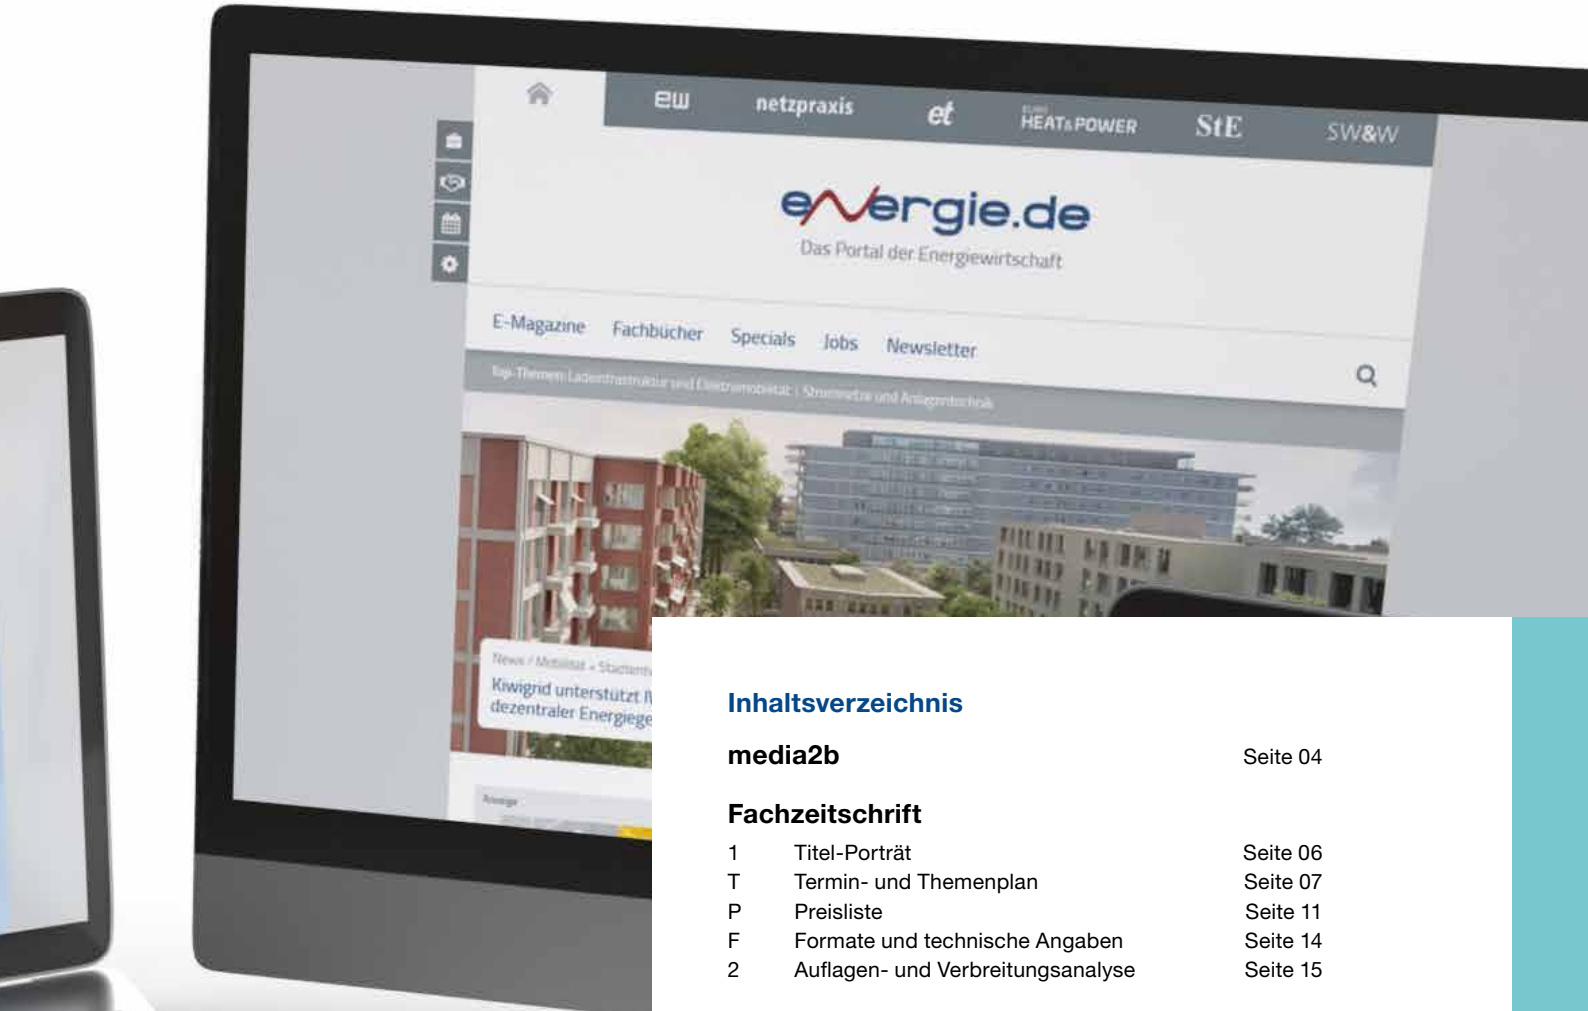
ew netzpraxis et HEAT&POWER StE SW&W

energie.de
Das Portal der Energiewirtschaft

E-Magazine Fachbücher Specials Jobs Newsletter

Top-Themen: Ladeinfrastruktur und Elektromobilität | Stromnetze und Anlagentechnik

News / Mobilität » Stadtent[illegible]
Kiwigrid unterstützt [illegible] dezentraler Energiege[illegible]

Anzeige

Inhaltsverzeichnis

media2b Seite 04

Fachzeitschrift

| | | |
|---|---|---|
| 1 | Titel-Porträt | Seite 06 |
| T | Termin- und Themenplan | Seite 07 |
| P | Preisliste | Seite 11 |
| F | Formate und technische Angaben | Seite 14 |
| 2 | Auflagen- und Verbreitungsanalyse | Seite 15 |